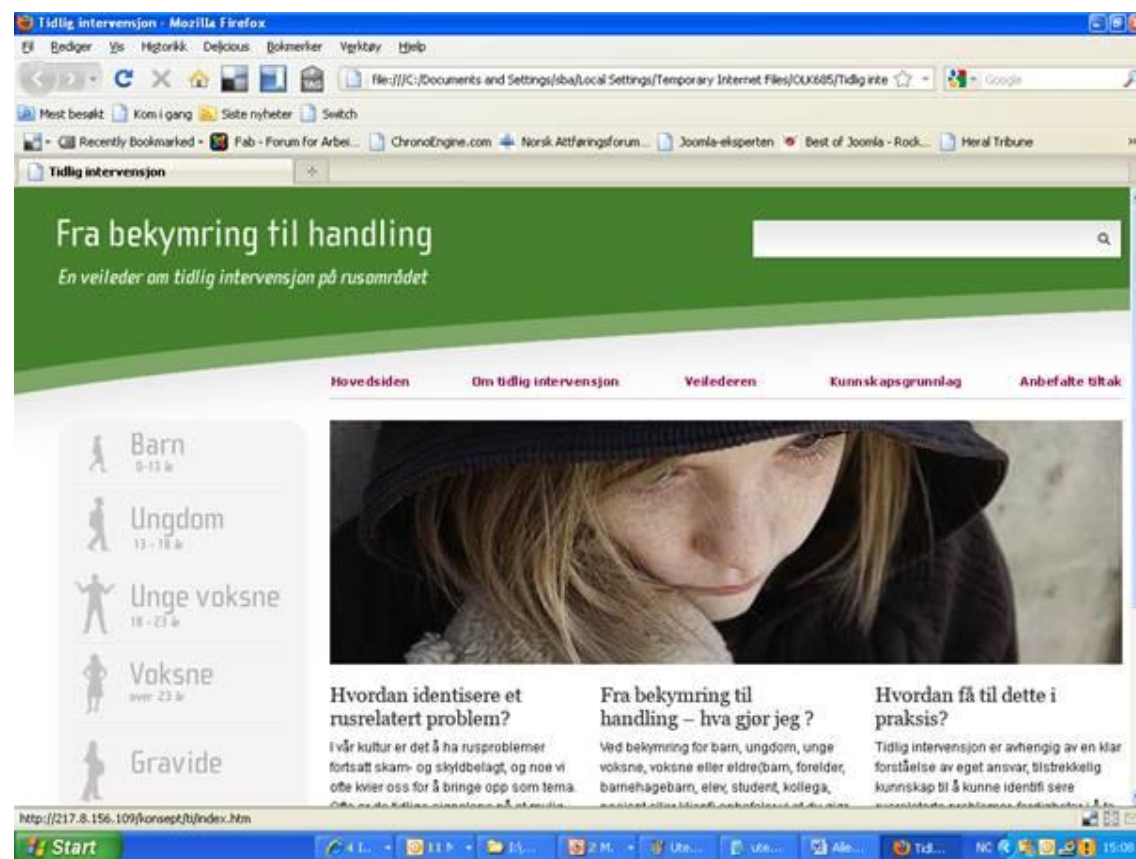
Tidlig intervensjon - Mozilla Firefox

Fil Rediger Vis Historikk Delicious Bokmerker Verktøy Hjelp

file:///C:/Documents and Settings/sba/Local Settings/Temporary Internet Files/OLK685/Tidlig inte

Google

Mest besøkt Kom i gang Siste nyheter Switch

Recently Bookmarked Fab - Forum for Arbei... ChronoEngine.com Norsk Attføringsforum... Joomla-eksperten Best of Joomla - Rock... Heral Tribune

Tidlig intervensjon

Fra bekymring til handling

En veileder om tidlig intervensjon på rusområdet

Hovedsiden Om tidlig intervensjon Veilederen Kunnskapsgrunnlag Anbefalte tiltak

Barn
0-13 år

Ungdom
13 - 18 år

Unge voksne
18 - 23 år

Voksne
over 23 år

Gravide

Hvordan identisere et rusrelatert problem?

I vår kultur er det å ha rusproblemer fortsatt skam- og skyldbelagt, og noe vi ofte kvier oss for å bringe opp som tema. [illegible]

Fra bekymring til handling – hva gjør jeg ?

Ved bekymring for barn, ungdom, unge voksne, voksne eller eldre(barn, forelder, barnehagebarn, elev, student, kollega, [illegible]

Hvordan få til dette i praksis?

Tidlig intervensjon er avhengig av en klar forståelse av eget ansvar, tilstrekkelig kunnskap til å kunne identifi sere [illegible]

http://217.8.156.109/konsept/ti/index.htm

Start

15:08